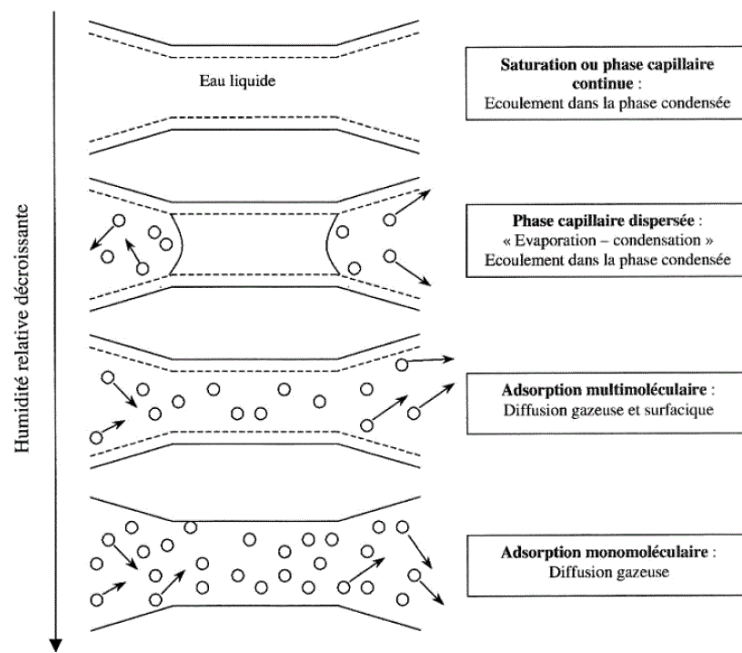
Humidité relative décroissante

Eau liquide

**Saturation ou phase capillaire continue** :
Ecoulement dans la phase condensée

**Phase capillaire dispersée** :
« Evaporation – condensation »
Ecoulement dans la phase condensée

**Adsorption multimoléculaire** :
Diffusion gazeuse et surfacique

**Adsorption monomoléculaire** :
Diffusion gazeuse